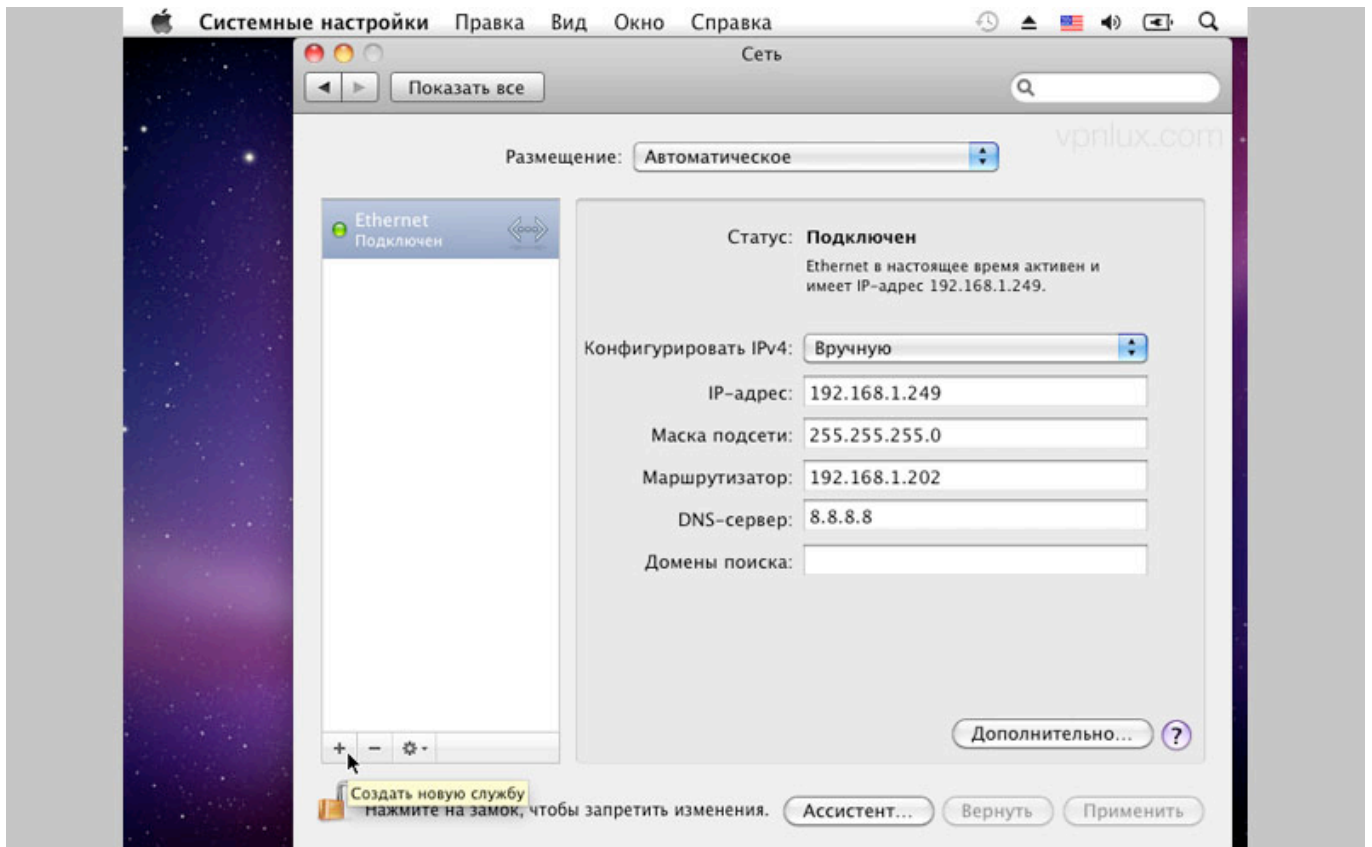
Системные настройки Правка Вид Окно Справка

Сеть

Показать все

vpnlux.com

Размещение: Автоматическое

Ethernet
Подключен

Статус: Подключен

Ethernet в настоящее время активен и имеет IP-адрес 192.168.1.249.

Конфигурировать IPv4: Вручную

IP-адрес: 192.168.1.249

Маска подсети: 255.255.255.0

Маршрутизатор: 192.168.1.202

DNS-сервер: 8.8.8.8

Домены поиска:

Дополнительно...

?

+ − 

Создать новую службу

Нажмите на замок, чтобы запретить изменения.

Ассистент...

Вернуть

Применить